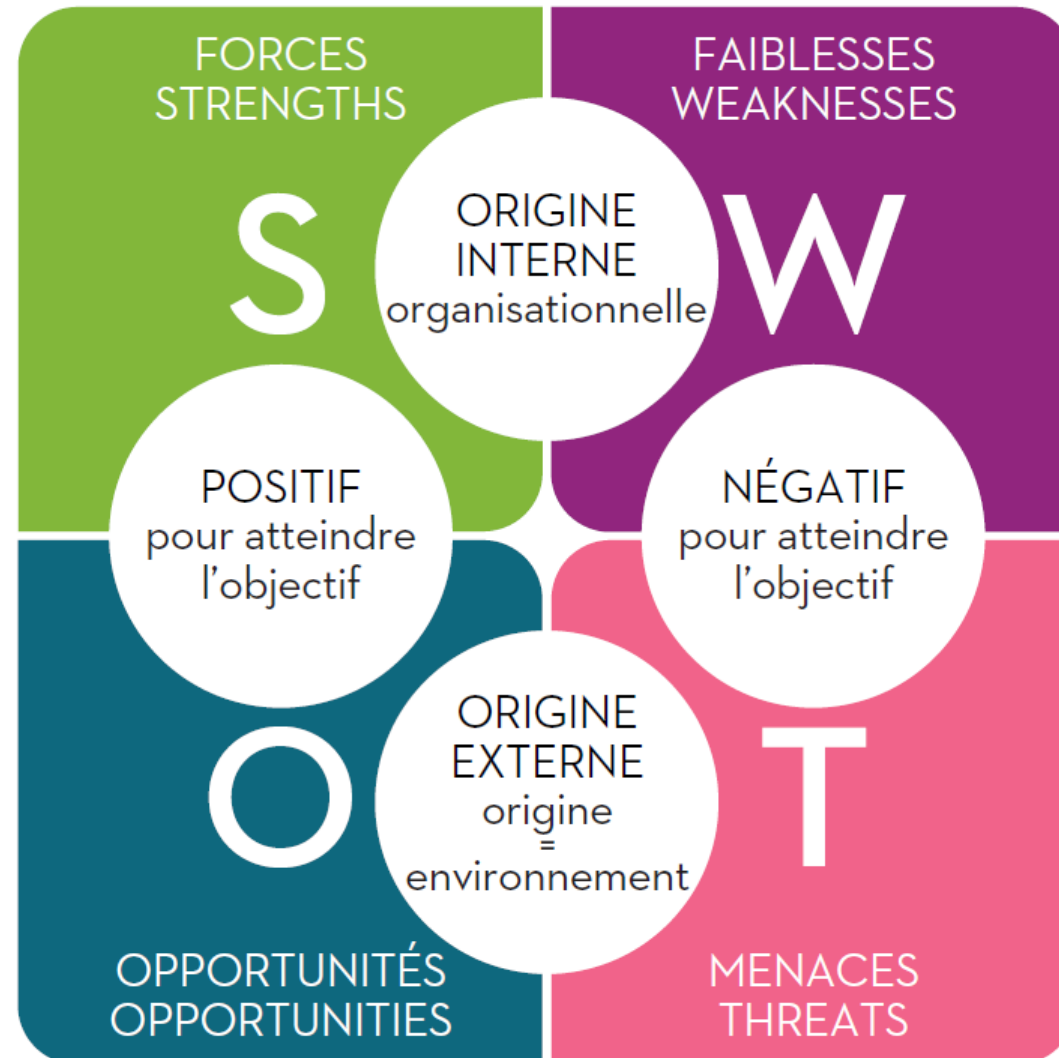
FORCES
STRENGTHS

FAIBLESSES
WEAKNESSES

S

ORIGINE
INTERNE
organisationnelle

W

POSITIF
pour atteindre
l'objectif

NÉGATIF
pour atteindre
l'objectif

O

ORIGINE
EXTERNE
origine
=
environnement

T

OPPORTUNITÉS
OPPORTUNITIES

MENACES
THREATS